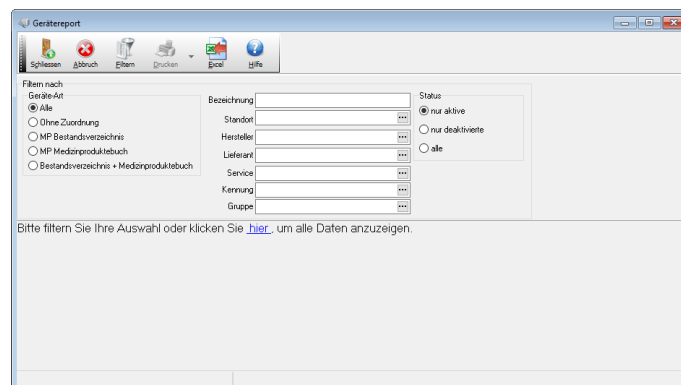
Gerätereport

Schliessen Abbruch Filtern Drucken Excel Hilfe

Filtern nach

Geräte-Art
Alle
Ohne Zuordnung
MP Bestandsverzeichnis
MP Medizinproduktebuch
Bestandsverzeichnis + Medizinproduktebuch

Bezeichnung
Standort
Hersteller
Lieferant
Service
Kennung
Gruppe

Status
nur aktive
nur deaktivierte
alle

Bitte filtern Sie Ihre Auswahl oder klicken Sie hier , um alle Daten anzuzeigen.